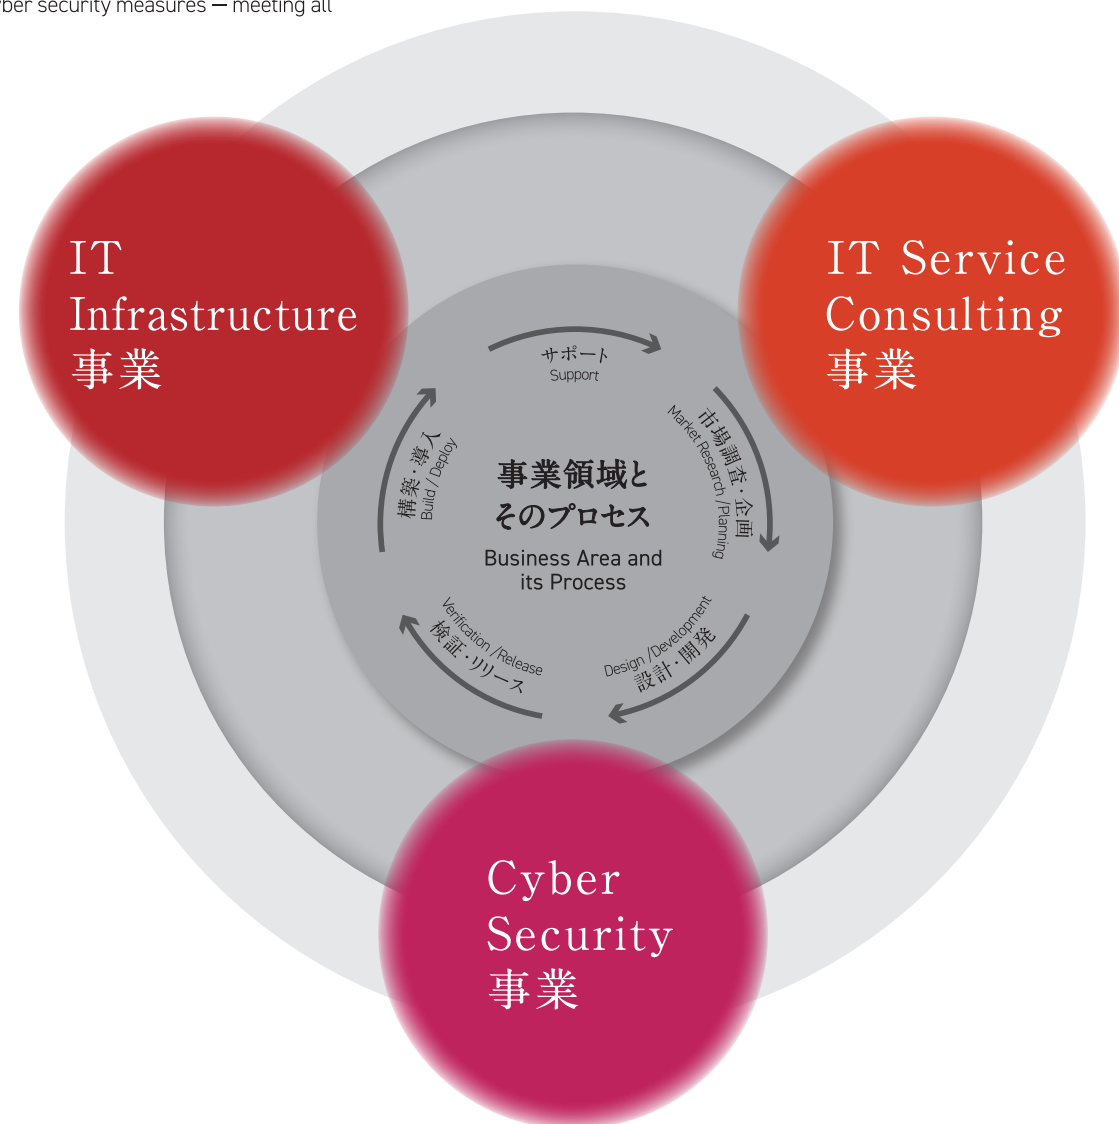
ber security measures — meeting all

IT Infrastructure 事業

IT Service Consulting 事業

サポート
Support

市場調査・企画
Market Research / Planning

構築・導入
Build / Deploy

事業領域と
そのプロセス

Business Area and its Process

検証・リリース
Verification / Release

設計・開発
Design / Development

Cyber Security 事業